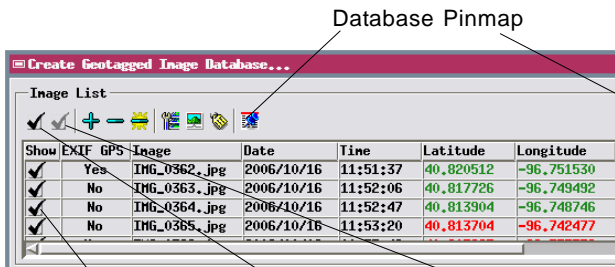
Database Pinmap

Create Geotagged Image Database...

Image List

| Show | EXIF GPS | Image | Date | Time | Latitude | Longitude |
|---|---|---|---|---|---|---|
| ✔ | Yes | IMG_0362.jpg | 2006/10/16 | 11:51:37 | 40.820512 | -96.751530 |
| ✔ | No | IMG_0363.jpg | 2006/10/16 | 11:52:06 | 40.817726 | -96.749492 |
| ✔ | No | IMG_0364.jpg | 2006/10/16 | 11:52:47 | 40.813904 | -96.748746 |
| ✔ | No | IMG_0365.jpg | 2006/10/16 | 11:53:20 | 40.813704 | -96.742477 |